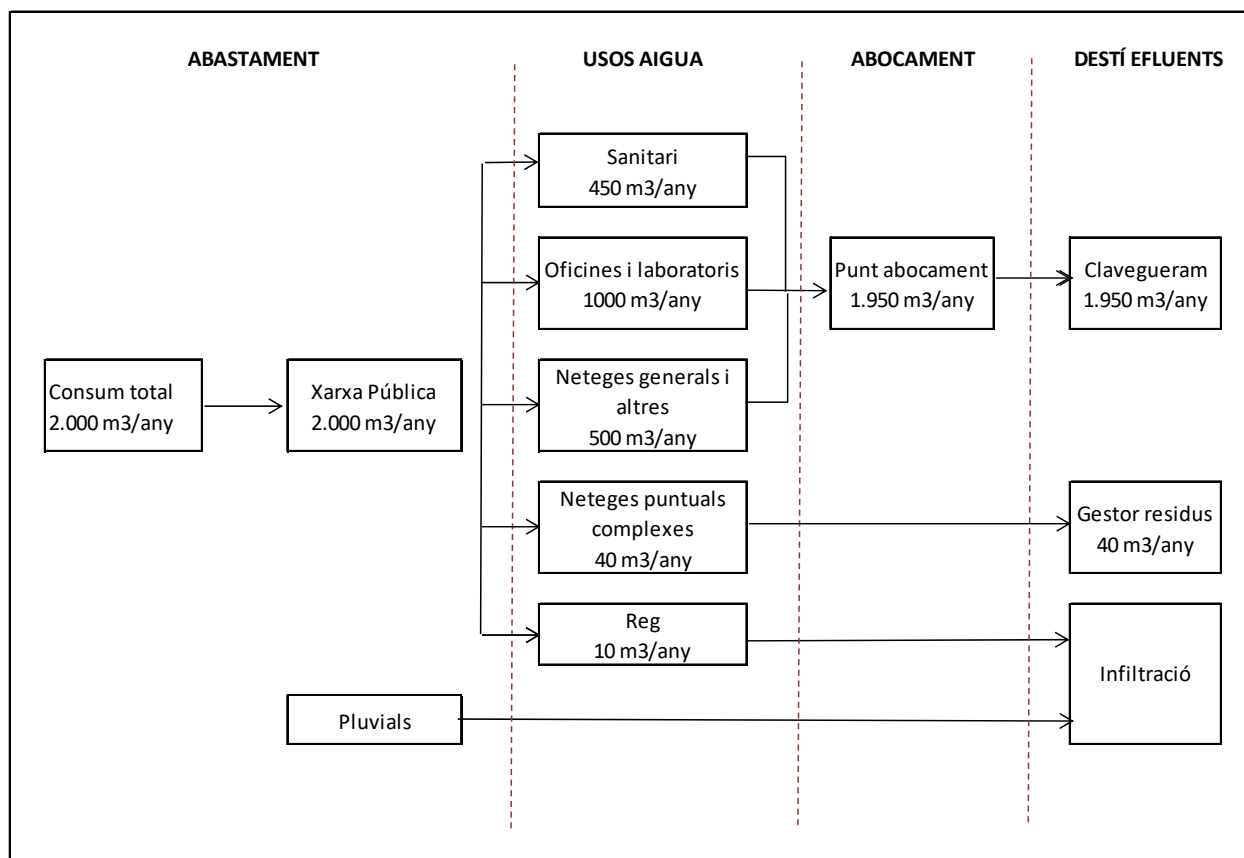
ABASTAMENT

USOS AIGUA

ABOCAMENT

DESTÍ EFLUENTS

Sanitari
450 m3/any

Oficines i laboratoris
1000 m3/any

Punt abocament
1.950 m3/any

Clavegueram
1.950 m3/any

Consum total
2.000 m3/any

Xarxa Pública
2.000 m3/any

Neteges generals i altres
500 m3/any

Neteges puntuals complexes
40 m3/any

Gestor residus
40 m3/any

Reg
10 m3/any

Infiltració

Pluvials